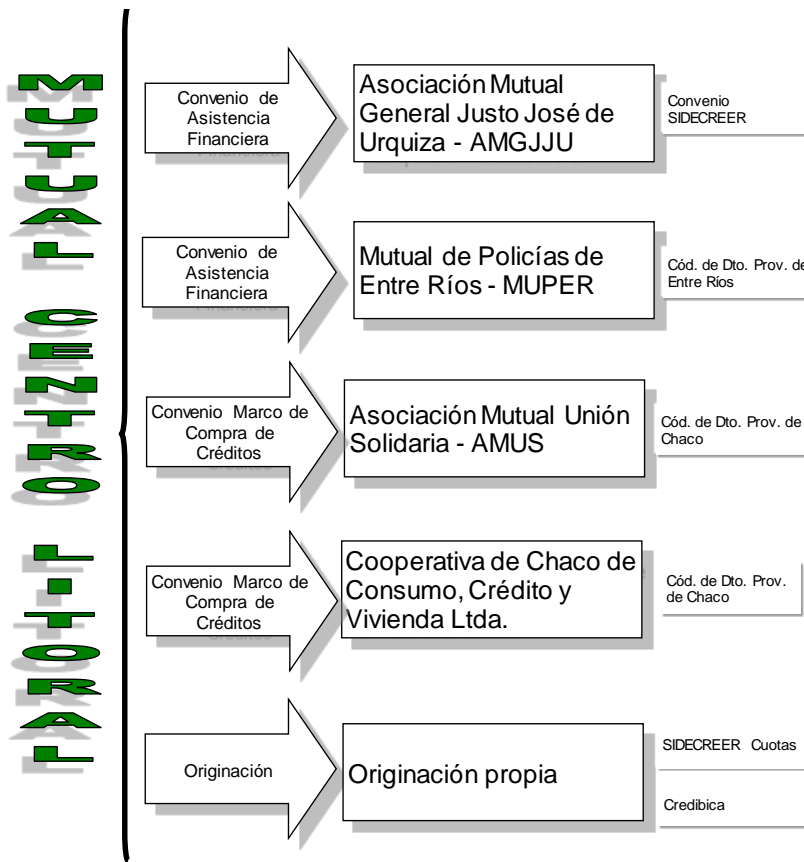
MUTUAL CENTRO LITORAL

Convenio de Asistencia Financiera

Asociación Mutual General Justo José de Urquiza - AMGJJU

Convenio SIDECREER

Convenio de Asistencia Financiera

Mutual de Policías de Entre Ríos - MUPER

Cód. de Dto. Prov. de Entre Ríos

Convenio Marco de Compra de Créditos

Asociación Mutual Unión Solidaria - AMUS

Cód. de Dto. Prov. de Chaco

Convenio Marco de Compra de Créditos

Cooperativa de Chaco de Consumo, Crédito y Vivienda Ltda.

Cód. de Dto. Prov. de Chaco

Originación

Originación propia

SIDECREER Cuotas

Credibica